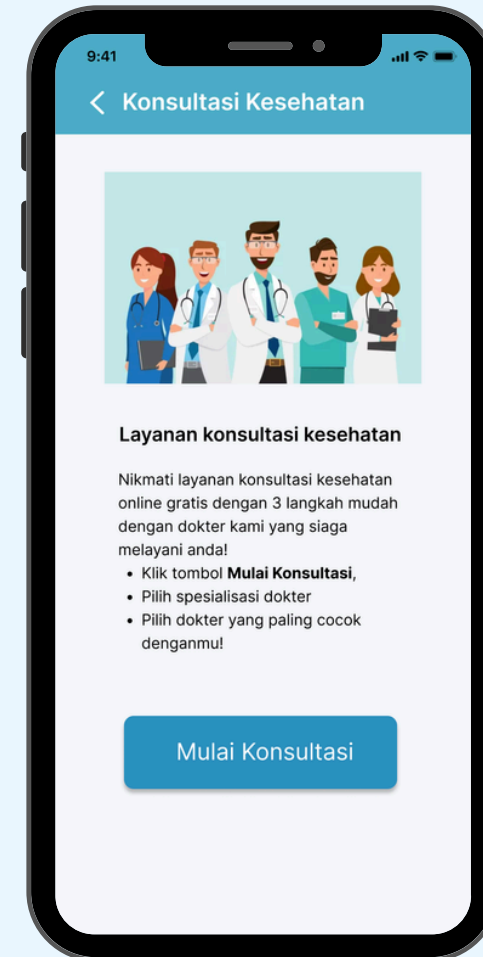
9:41

Konsultasi Kesehatan

Layanan konsultasi kesehatan

Nikmati layanan konsultasi kesehatan online gratis dengan 3 langkah mudah dengan dokter kami yang siaga melayani anda!

- Klik tombol **Mulai Konsultasi**,
- Pilih spesialisasi dokter
- Pilih dokter yang paling cocok denganmu!

Mulai Konsultasi